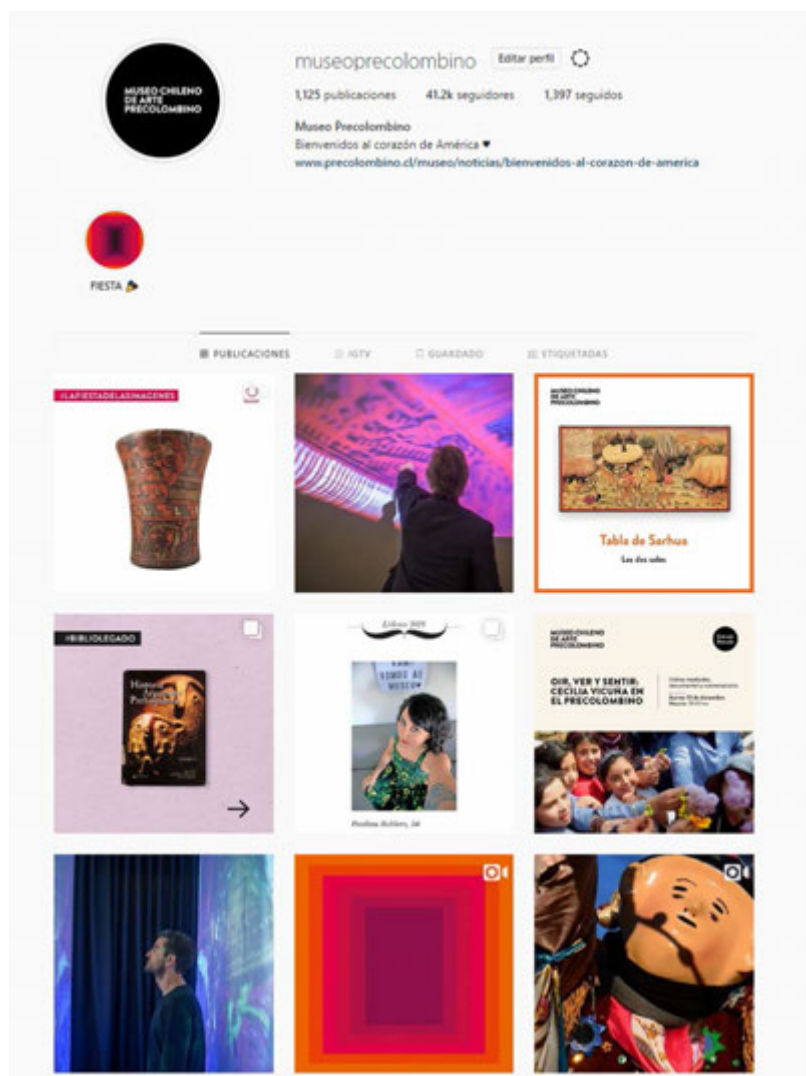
MUSEO CHILENO DE ARTE PRECOLOMBINO

museoprecolombino Editar perfil

1,125 publicaciones 41.2k seguidores 1,397 seguidos

Museo Precolombino
Bienvenidos al corazón de América ♥
www.precolombino.cl/museo/noticias/bienvenidos-al-corazon-de-america

FIESTA

PUBLICACIONES IGTV GUARDADO ETIQUETADAS

#LAFIESTADELASIMAGENES

MUSEO CHILENO DE ARTE PRECOLOMBINO

Tabla de Sarhua

Los dos soles

#BIBLIOLEGADO

Historia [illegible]

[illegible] 2019

SOMOS AL MUSEO

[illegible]

MUSEO CHILENO DE ARTE PRECOLOMBINO

OIR, VER Y SENTIR: CECILIA VICUÑA EN EL PRECOLOMBINO

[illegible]